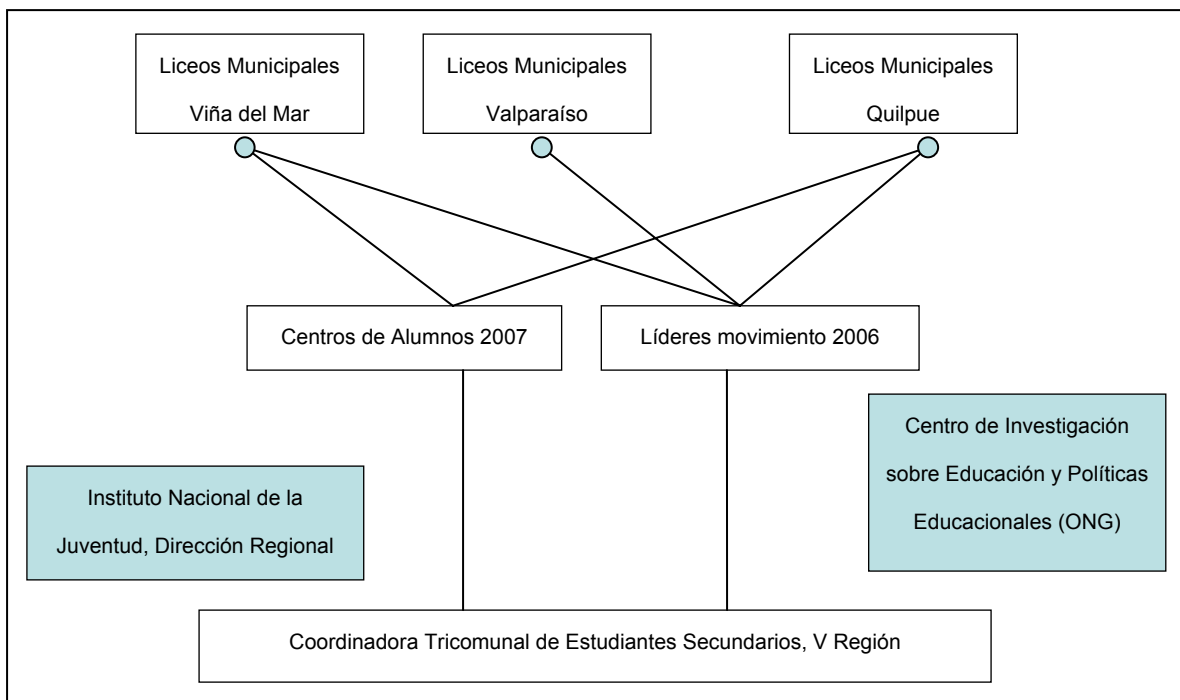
Liceos Municipales Viña del Mar

Liceos Municipales Valparaíso

Liceos Municipales Quilpue

Centros de Alumnos 2007

Líderes movimiento 2006

Centro de Investigación sobre Educación y Políticas Educacionales (ONG)

Instituto Nacional de la Juventud, Dirección Regional

Coordinadora Tricomunal de Estudiantes Secundarios, V Región